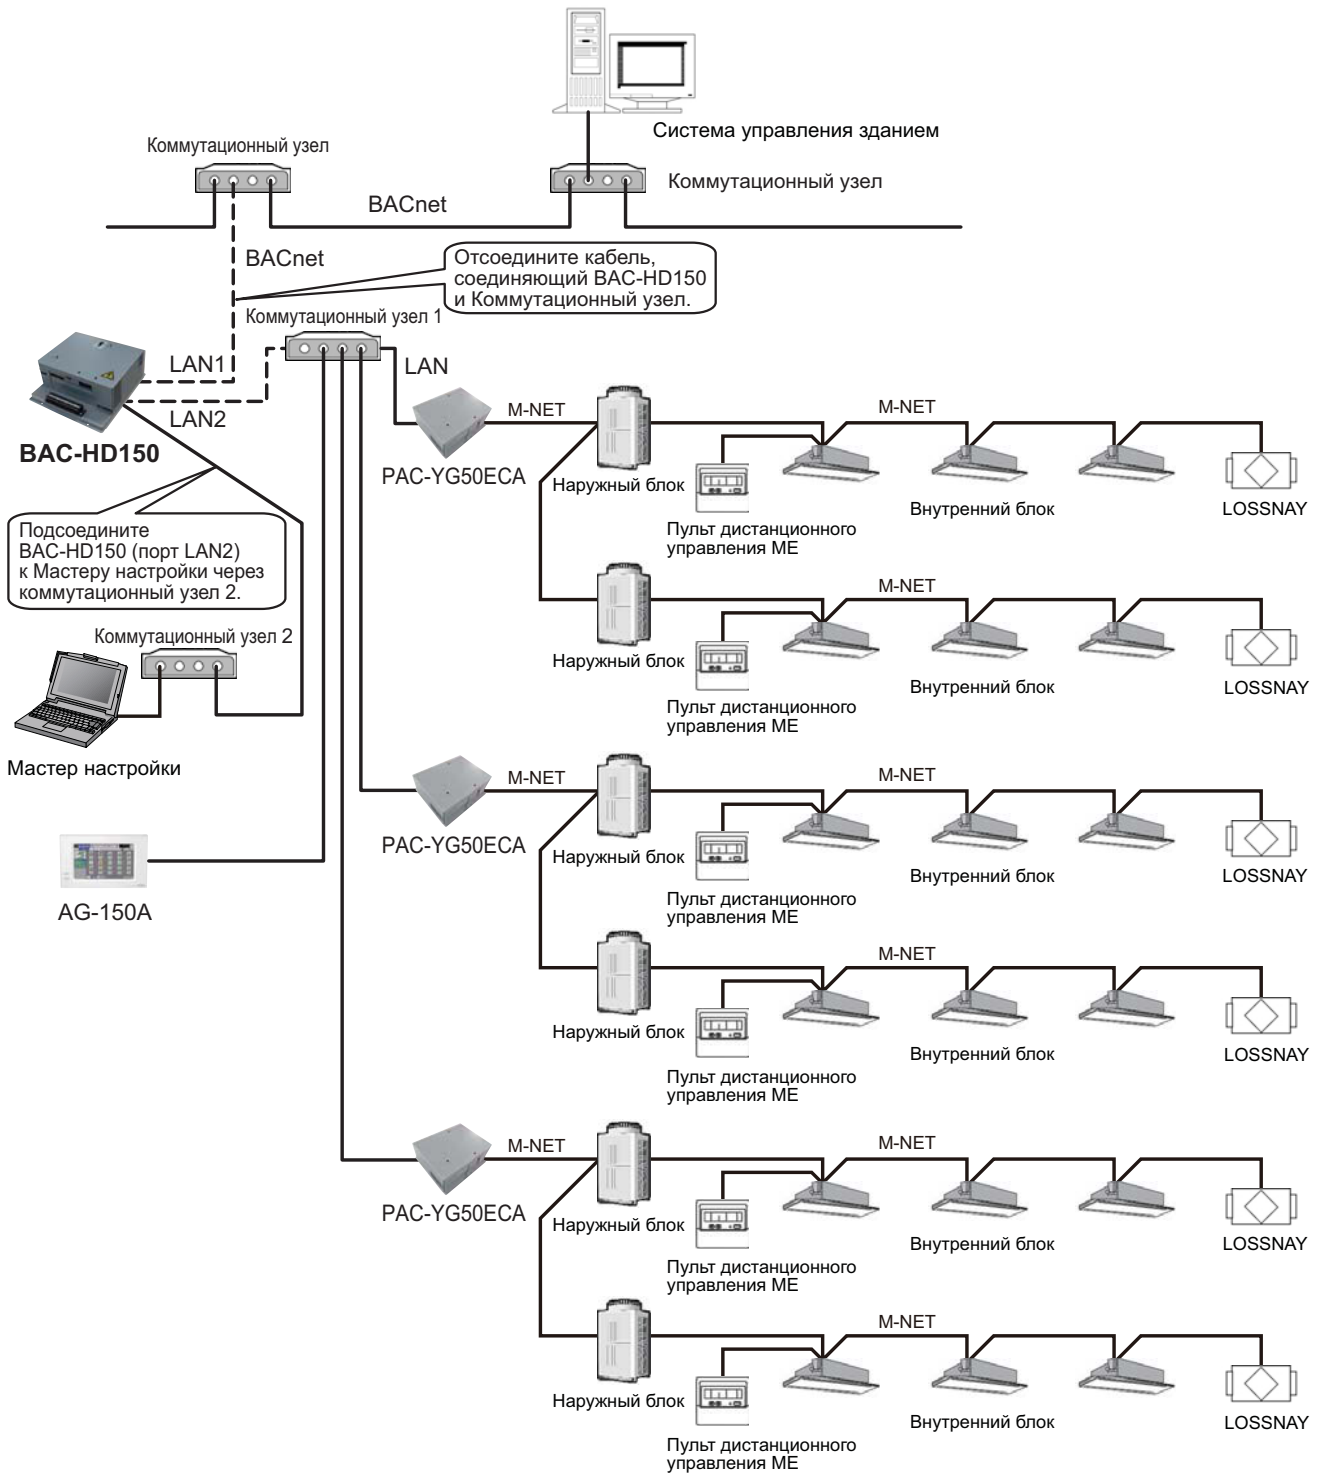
Система управления зданием

Коммутационный узел

Коммутационный узел

BACnet

BACnet

Отсоедините кабель, соединяющий BAC-HD150 и Коммутационный узел.

Коммутационный узел 1

LAN1

LAN2

LAN

BAC-HD150

M-NET

M-NET

PAC-YG50ECA

Наружный блок

Пульт дистанционного управления ME

Внутренний блок

LOSSNAY

Подсоедините BAC-HD150 (порт LAN2) к Мастеру настройки через коммутационный узел 2.

M-NET

Наружный блок

Пульт дистанционного управления ME

Внутренний блок

LOSSNAY

Коммутационный узел 2

Мастер настройки

M-NET

M-NET

PAC-YG50ECA

Наружный блок

Пульт дистанционного управления ME

Внутренний блок

LOSSNAY

AG-150A

M-NET

Наружный блок

Пульт дистанционного управления ME

Внутренний блок

LOSSNAY

M-NET

M-NET

PAC-YG50ECA

Наружный блок

Пульт дистанционного управления ME

Внутренний блок

LOSSNAY

M-NET

Наружный блок

Пульт дистанционного управления ME

Внутренний блок

LOSSNAY